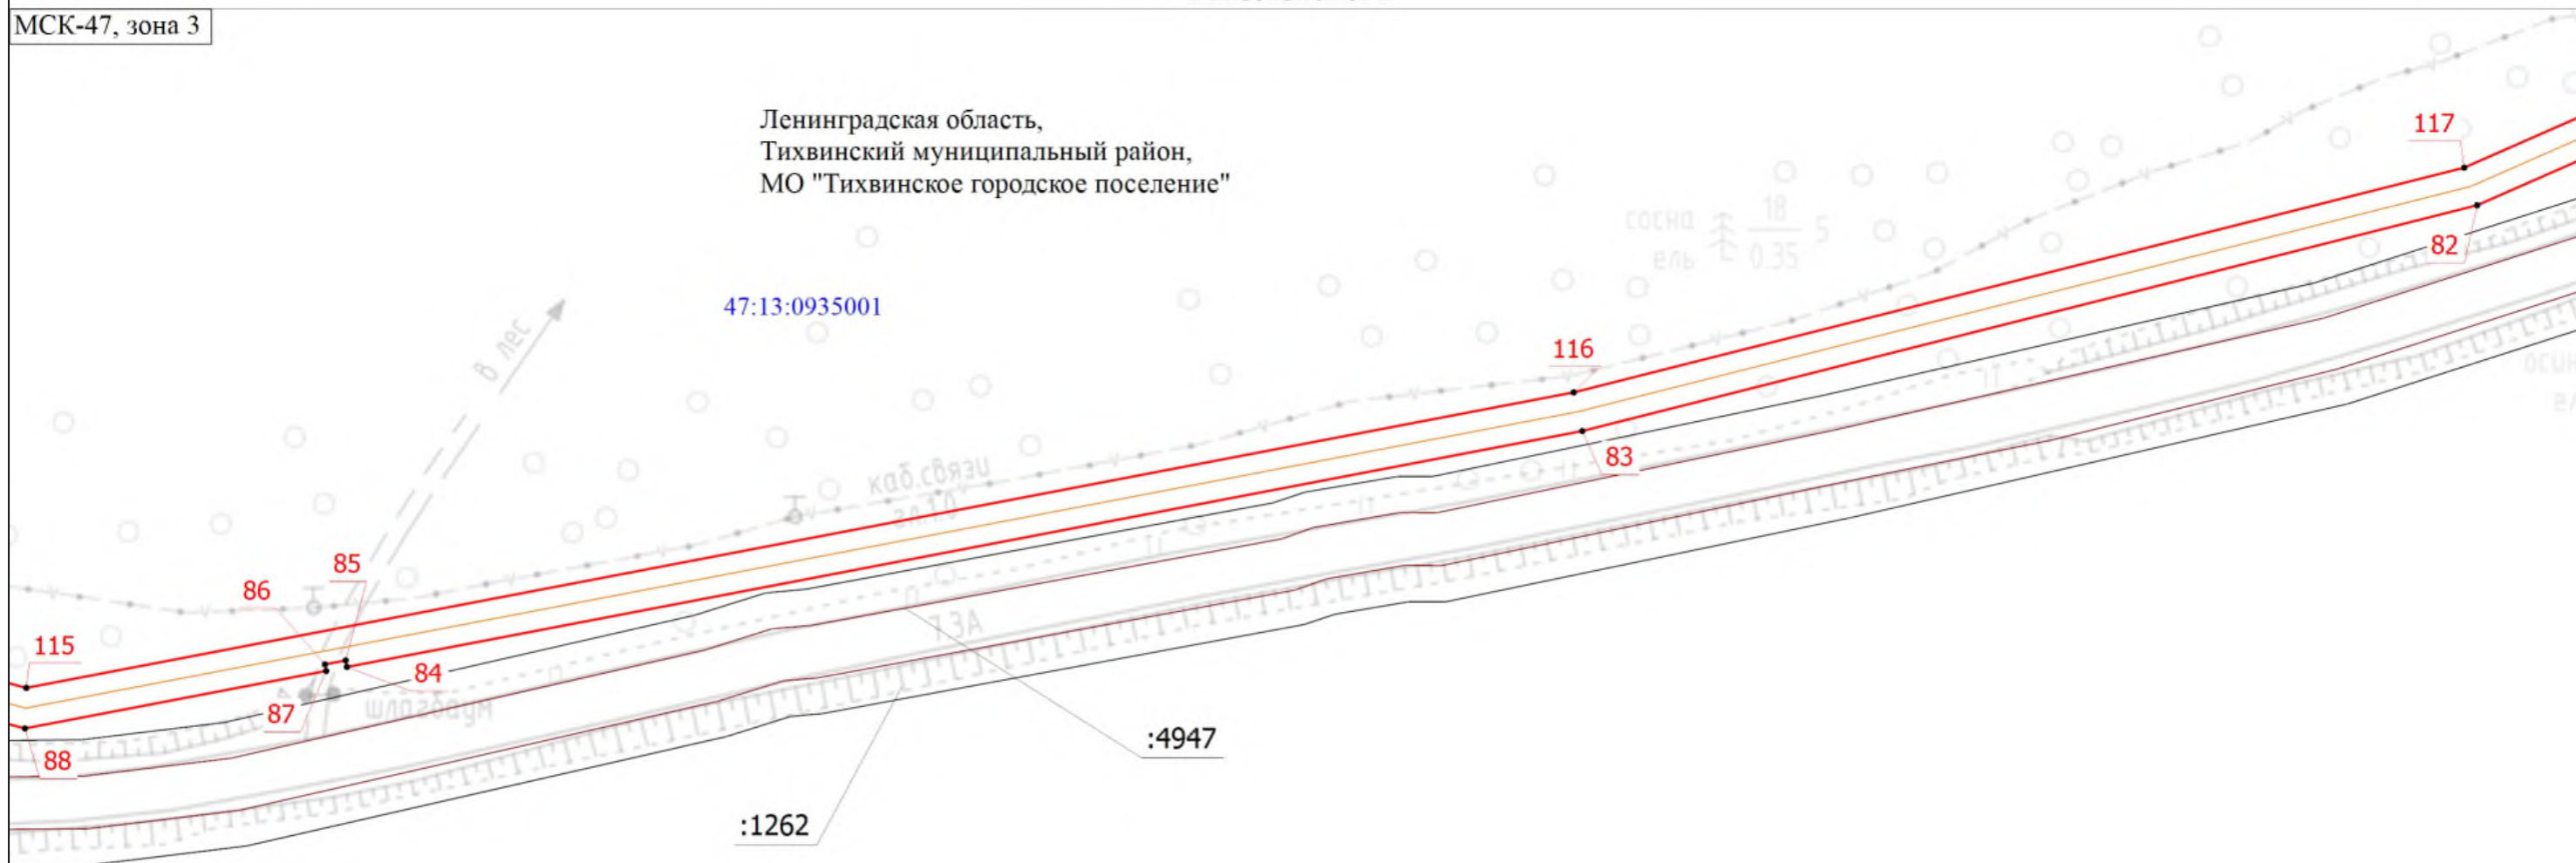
МСК-47, зона 3

Ленинградская область,
Тихвинский муниципальный район,
МО "Тихвинское городское поселение"

47:13:0935001

117
сосна
ель
18
0.35
5
82
116
83
в лес
каб.связи
зл.10
85
86
115
84
87
88
шлагбаум
1.3А
:4947
:1262